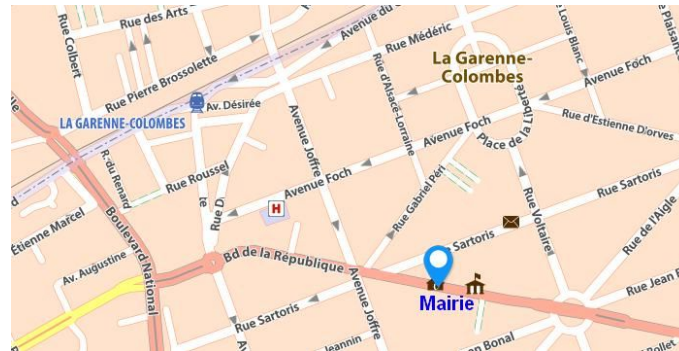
Rue des Arts
Rue Colbert
Avenue du
Rue Médéric
Rue Louis Blanc
Rue Plaisance
La Garenne-Colombes
Rue Pierre Brossolette
Av. Désirée
Rue d'Alsace-Lorraine
Avenue Foch
LA GARENNE-COLOMBES
Place de la Liberté
Rue d'Estienne d'Orves
Avenue Joffre
Avenue Foch
R. du Renard
Rue Roussel
Rue Gabriel Péri
Rue Sartoris
Rue D
H
Étienne Marcel
Boulevard National
Rue Voltaire
Rue de l'Aigle
Sartoris
Av. Augustine
Bd de la République
Rue Jean
Mairie
Rue Sartoris
Avenue Joffre
Jeannin
Bonal
Rollet